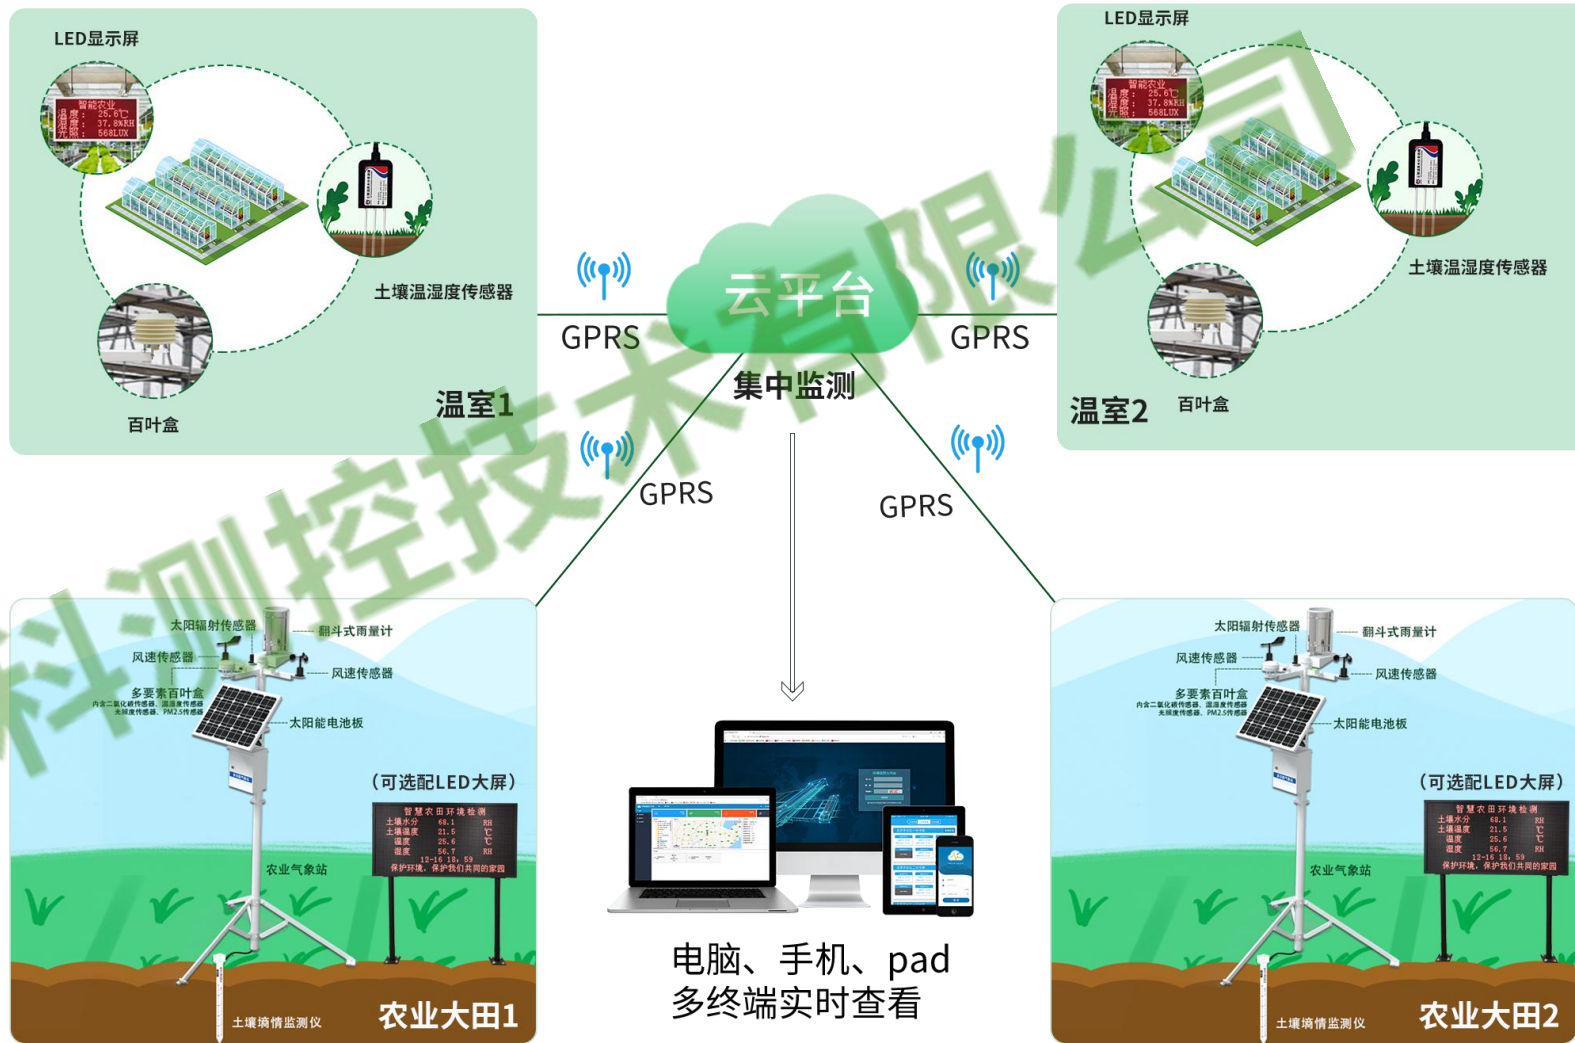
LED显示屏

智能农业
温度： 25.6℃
湿度： 37.8%RH
光照： 568LUX

土壤温湿度传感器

百叶盒

温室1

LED显示屏

智能农业
温度： 25.6℃
湿度： 37.8%RH
光照： 568LUX

土壤温湿度传感器

温室2

百叶盒

GPRS

云平台

GPRS

集中监测

GPRS

GPRS

科测控技术有限公司

太阳辐射传感器
翻斗式雨量计
风速传感器
风速传感器
多要素百叶盒
内含二氧化碳传感器、温湿度传感器、光照度传感器、PM2.5传感器
太阳能电池板
（可选配LED大屏）
智慧农田环境检测
土壤水分 68.1 RH
土壤温度 21.5 ℃
温度 25.6 ℃
湿度 56.7 RH
12-16 18：59
保护环境，保护我们共同的家园
农业气象站
土壤墒情监测仪
农业大田1

电脑、手机、pad
多终端实时查看

太阳辐射传感器
翻斗式雨量计
风速传感器
风速传感器
多要素百叶盒
内含二氧化碳传感器、温湿度传感器、光照度传感器、PM2.5传感器
太阳能电池板
（可选配LED大屏）
智慧农田环境检测
土壤水分 68.1 RH
土壤温度 21.5 ℃
温度 25.6 ℃
湿度 56.7 RH
12-16 18：59
保护环境，保护我们共同的家园
农业气象站
土壤墒情监测仪
农业大田2